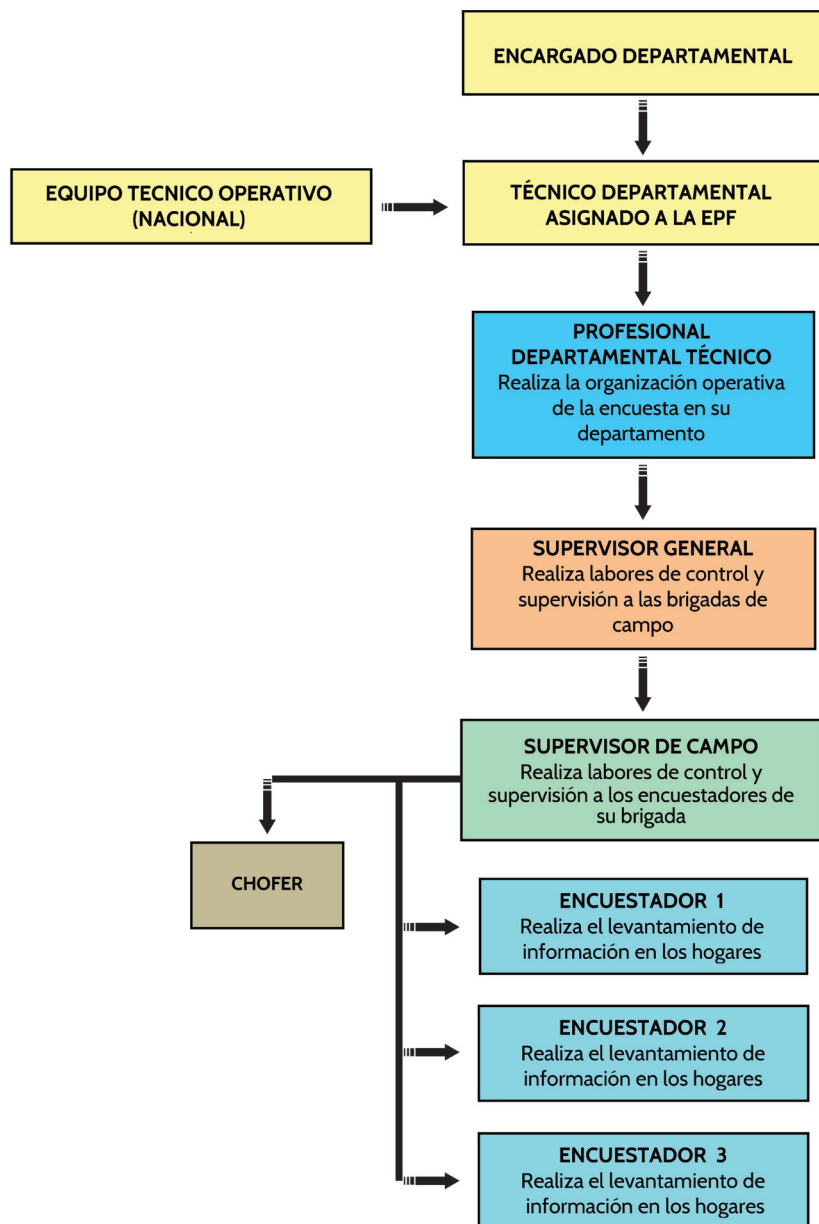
ENCARGADO DEPARTAMENTAL

EQUIPO TECNICO OPERATIVO (NACIONAL)

TÉCNICO DEPARTAMENTAL ASIGNADO A LA EPF

PROFESIONAL DEPARTAMENTAL TÉCNICO
Realiza la organización operativa de la encuesta en su departamento

SUPERVISOR GENERAL
Realiza labores de control y supervisión a las brigadas de campo

SUPERVISOR DE CAMPO
Realiza labores de control y supervisión a los encuestadores de su brigada

CHOFER

ENCUESTADOR 1
Realiza el levantamiento de información en los hogares

ENCUESTADOR 2
Realiza el levantamiento de información en los hogares

ENCUESTADOR 3
Realiza el levantamiento de información en los hogares